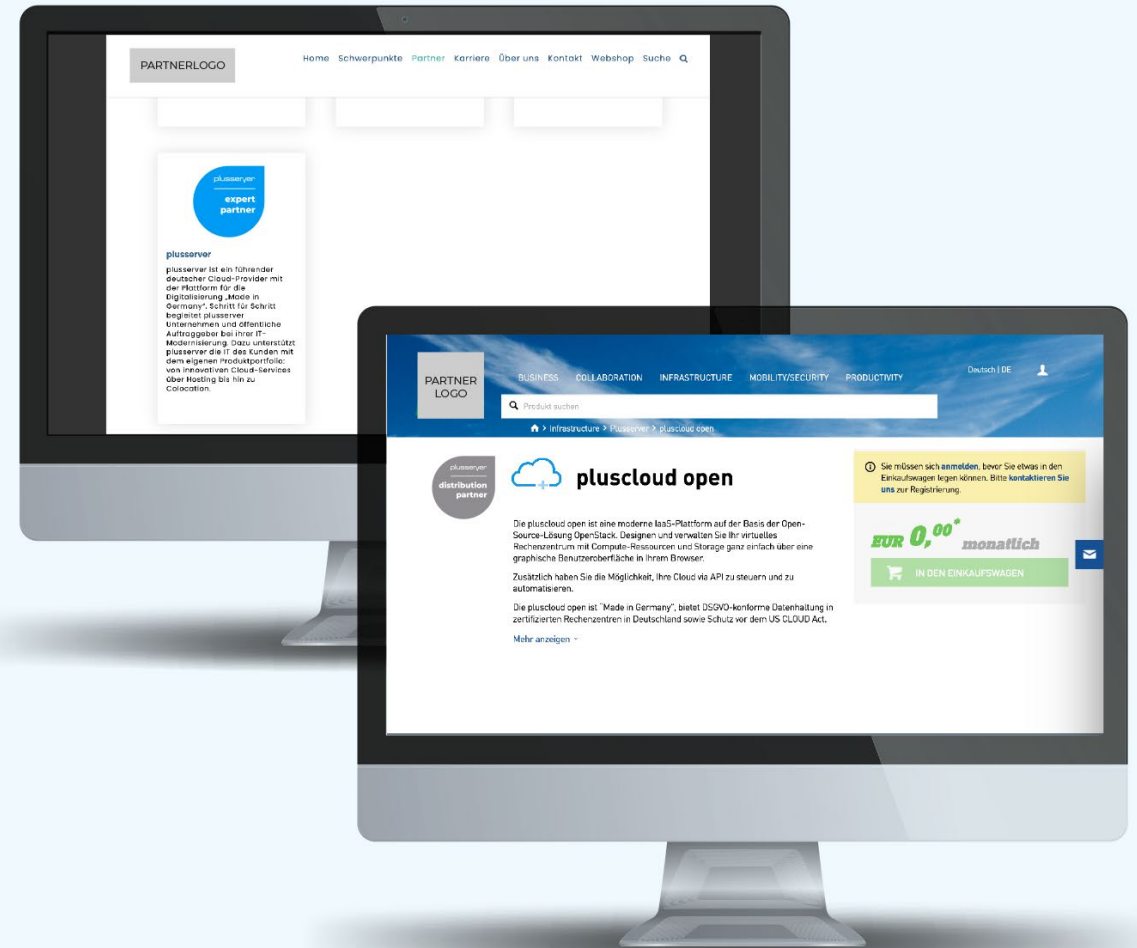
PARTNERLOGO

Home Schwerpunkte Partner Karriere Über uns Kontakt Webshop Suche

plusserver
expert partner

plusserver

plusserver ist ein führender deutscher Cloud-Provider mit der Plattform für die Digitalisierung „Made in Germany". Schritt für Schritt begleitet plusserver Unternehmen und öffentliche Auftraggeber bei ihrer IT-Modernisierung. Dazu unterstützt plusserver die IT des Kunden mit dem eigenen Produktportfolio: von innovativen Cloud-Services über Hosting bis hin zu Colocation.

PARTNER LOGO

BUSINESS COLLABORATION INFRASTRUCTURE MOBILITY/SECURITY PRODUCTIVITY

Deutsch | DE

Produkt suchen

> Infrastructure > Plusserver > pluscloud open

plusserver
distribution partner

pluscloud open

Die pluscloud open ist eine moderne IaaS-Plattform auf der Basis der Open-Source-Lösung OpenStack. Designen und verwalten Sie Ihr virtuelles Rechenzentrum mit Compute-Ressourcen und Storage ganz einfach über eine graphische Benutzeroberfläche in Ihrem Browser.

Zusätzlich haben Sie die Möglichkeit, Ihre Cloud via API zu steuern und zu automatisieren.

Die pluscloud open ist "Made in Germany", bietet DSGVO-konforme Datenhaltung in zertifizierten Rechenzentren in Deutschland sowie Schutz vor dem US CLOUD Act.

Mehr anzeigen

Sie müssen sich anmelden, bevor Sie etwas in den Einkaufswagen legen können. Bitte kontaktieren Sie uns zur Registrierung.

EUR $0,^{00^*}$ monatlich

IN DEN EINKAUFSWAGEN